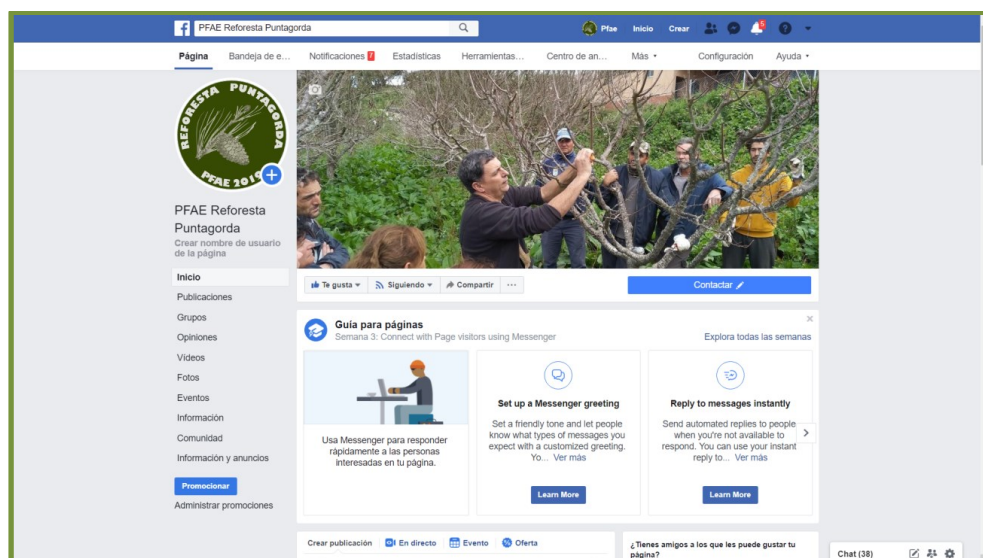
PFAE Reforesta Puntagorda

Pfae Inicio Crear

5

Página Bandeja de e... Notificaciones 7 Estadísticas Herramientas... Centro de an... Más ▾ Configuración Ayuda ▾

REFORESTA PUNTAGORDA PFAE 2019

PFAE Reforesta Puntagorda
Crear nombre de usuario de la página

Inicio
Publicaciones
Grupos
Opiniones
Vídeos
Fotos
Eventos
Información
Comunidad
Información y anuncios

Promocionar
Administrar promociones

Te gusta ▾ Siguiendo ▾ Compartir ···

Contactar

Guía para páginas
Semana 3: Connect with Page visitors using Messenger

Explora todas las semanas

Usa Messenger para responder rápidamente a las personas interesadas en tu página.

Set up a Messenger greeting
Set a friendly tone and let people know what types of messages you expect with a customized greeting. Yo... Ver más
Learn More

Reply to messages instantly
Send automated replies to people when you're not available to respond. You can use your instant reply to... Ver más
Learn More

Crear publicación En directo Evento Oferta

¿Tienes amigos a los que les puede gustar tu página?

Chat (38)